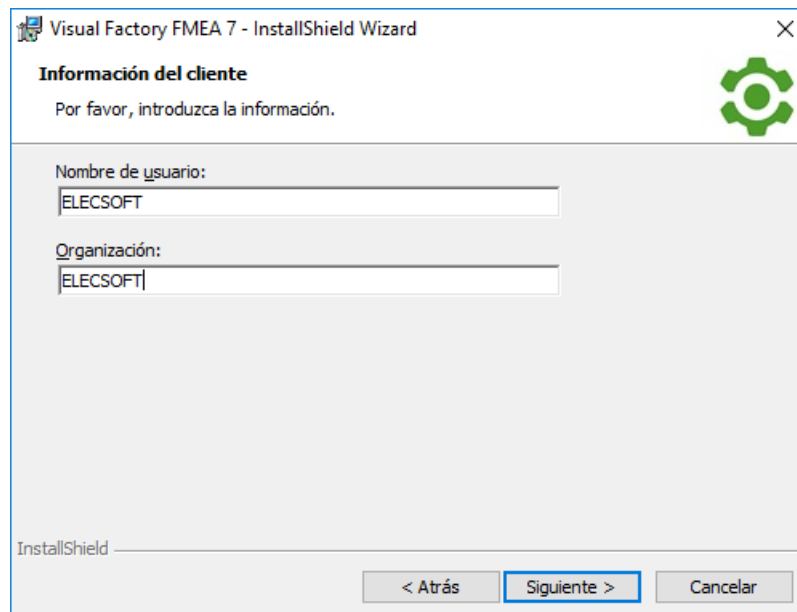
Visual Factory FMEA 7 - InstallShield Wizard

×

Información del cliente

Por favor, introduzca la información.

Nombre de usuario:

ELECSOFT

Organización:

ELECSOFT

InstallShield

< Atrás

Siguiente >

Cancelar